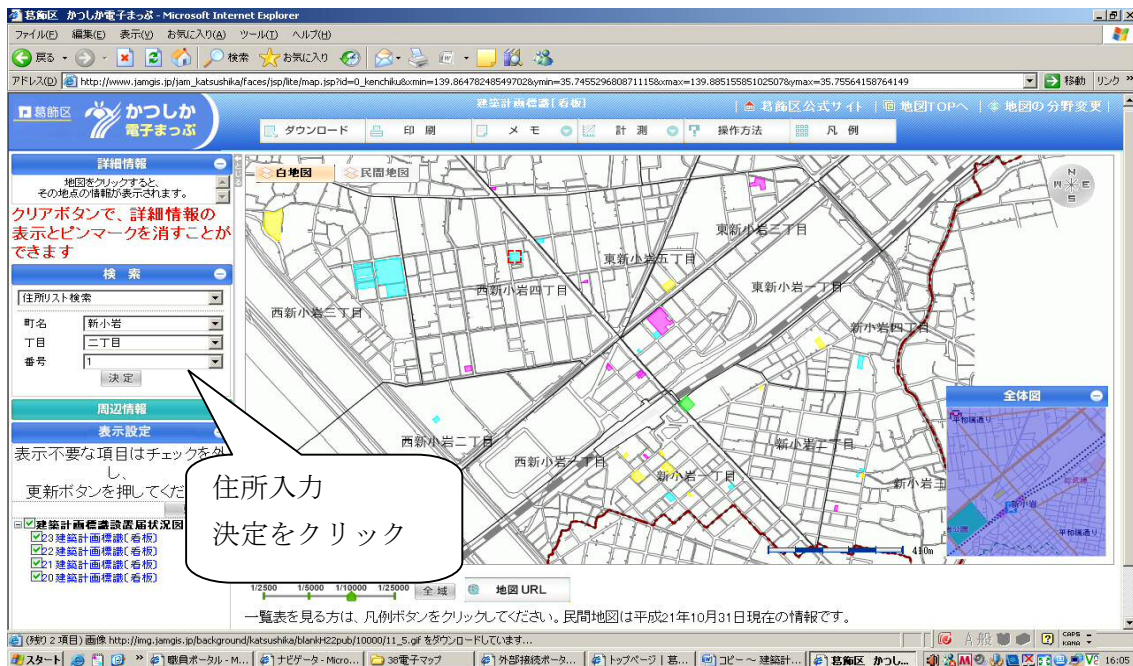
葛飾区 かつしか電子まっぷ - Microsoft Internet Explorer

ファイル(F) 編集(E) 表示(V) お気に入り(A) ツール(T) ヘルプ(H)

戻る 検索 お気に入り

アドレス(D) http://www.jamgis.jp/jam_katsushika/faces/jsp/lite/map.jsp?id=0_kenchiku&xmin=139.864782485497028ymin=35.745529680871115&xmax=139.88515585102507&ymax=35.75564158764149 移動 リンク

葛飾区 かつしか電子まっぷ

建築計画標識[看板]

葛飾区公式サイト | 地図TOPへ | 地図の分野変更 |

ダウンロード 印刷 メモ 計測 操作方法 凡例

詳細情報

地図をクリックすると、その地点の情報が表示されます。

クリアボタンで、詳細情報の表示とピンマークを消すことができます

検索

住所リスト検索

町名 新小岩

丁目 二丁目

番号 1

決定

周辺情報

表示設定

表示不要な項目はチェックを外し、更新ボタンを押してくだ

建築計画標識設置届状況図

23建築計画標識[看板]

22建築計画標識[看板]

21建築計画標識[看板]

20建築計画標識[看板]

住所入力

決定をクリック

白地図 民間地図

東新小岩二丁目

東新小岩五丁目

西新小岩四丁目

東新小岩一丁目

西新小岩三丁目

新小岩四丁目

西新小岩二丁目

新小岩二丁目

西新小岩一丁目

新小岩一丁目

新小岩三

全体図

平和橋通り

新小岩

平和橋通り

N W E S

400m

1/2500 1/5000 1/10000 1/25000 全域 地図URL

一覧表を見る方は、凡例ボタンをクリックしてください。民間地図は平成21年10月31日現在の情報です。

(残り 2 項目) 画像 http://img.jamgis.jp/background/katsushika/blankH22pub/10000/11_5.gif をダウンロードしています...

スタート 職員ポータル - M... ナビゲータ - Micro... 38電子マップ 外部接続ポータ... トップページ | 葛... コピー ～ 建築計... 葛飾区 かつし... 16:05